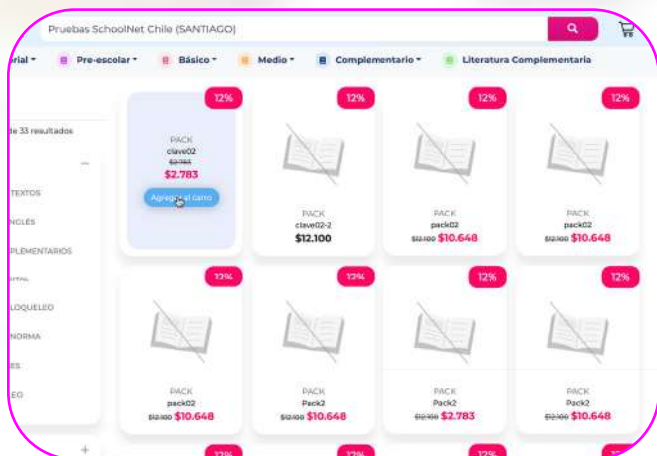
Pruebas SchoolNet Chile (SANTIAGO)

rial ▾ Pre-escolar ▾ Básico ▾ Medio ▾ Complementario ▾ Literatura Complementaria

de 33 resultados

—

TEXTOS

INGLÉS

PLEMENTARIOS

ITAL

LOQUELEO

NORMA

ES

EO

+

12%
PACK
clave02
~~$2.783~~
$2.783
Agregar al carro

12%
PACK
clave02-2
$12.100

12%
PACK
pack02
~~$12.100~~ $10.648

12%
PACK
pack02
~~$12.100~~ $10.648

12%
PACK
pack02
~~$12.100~~ $10.648

12%
PACK
Pack2
~~$12.100~~ $10.648

12%
PACK
Pack2
~~$12.100~~ $2.783

12%
PACK
Pack2
~~$12.100~~ $10.648

12%

12%

12%

12%